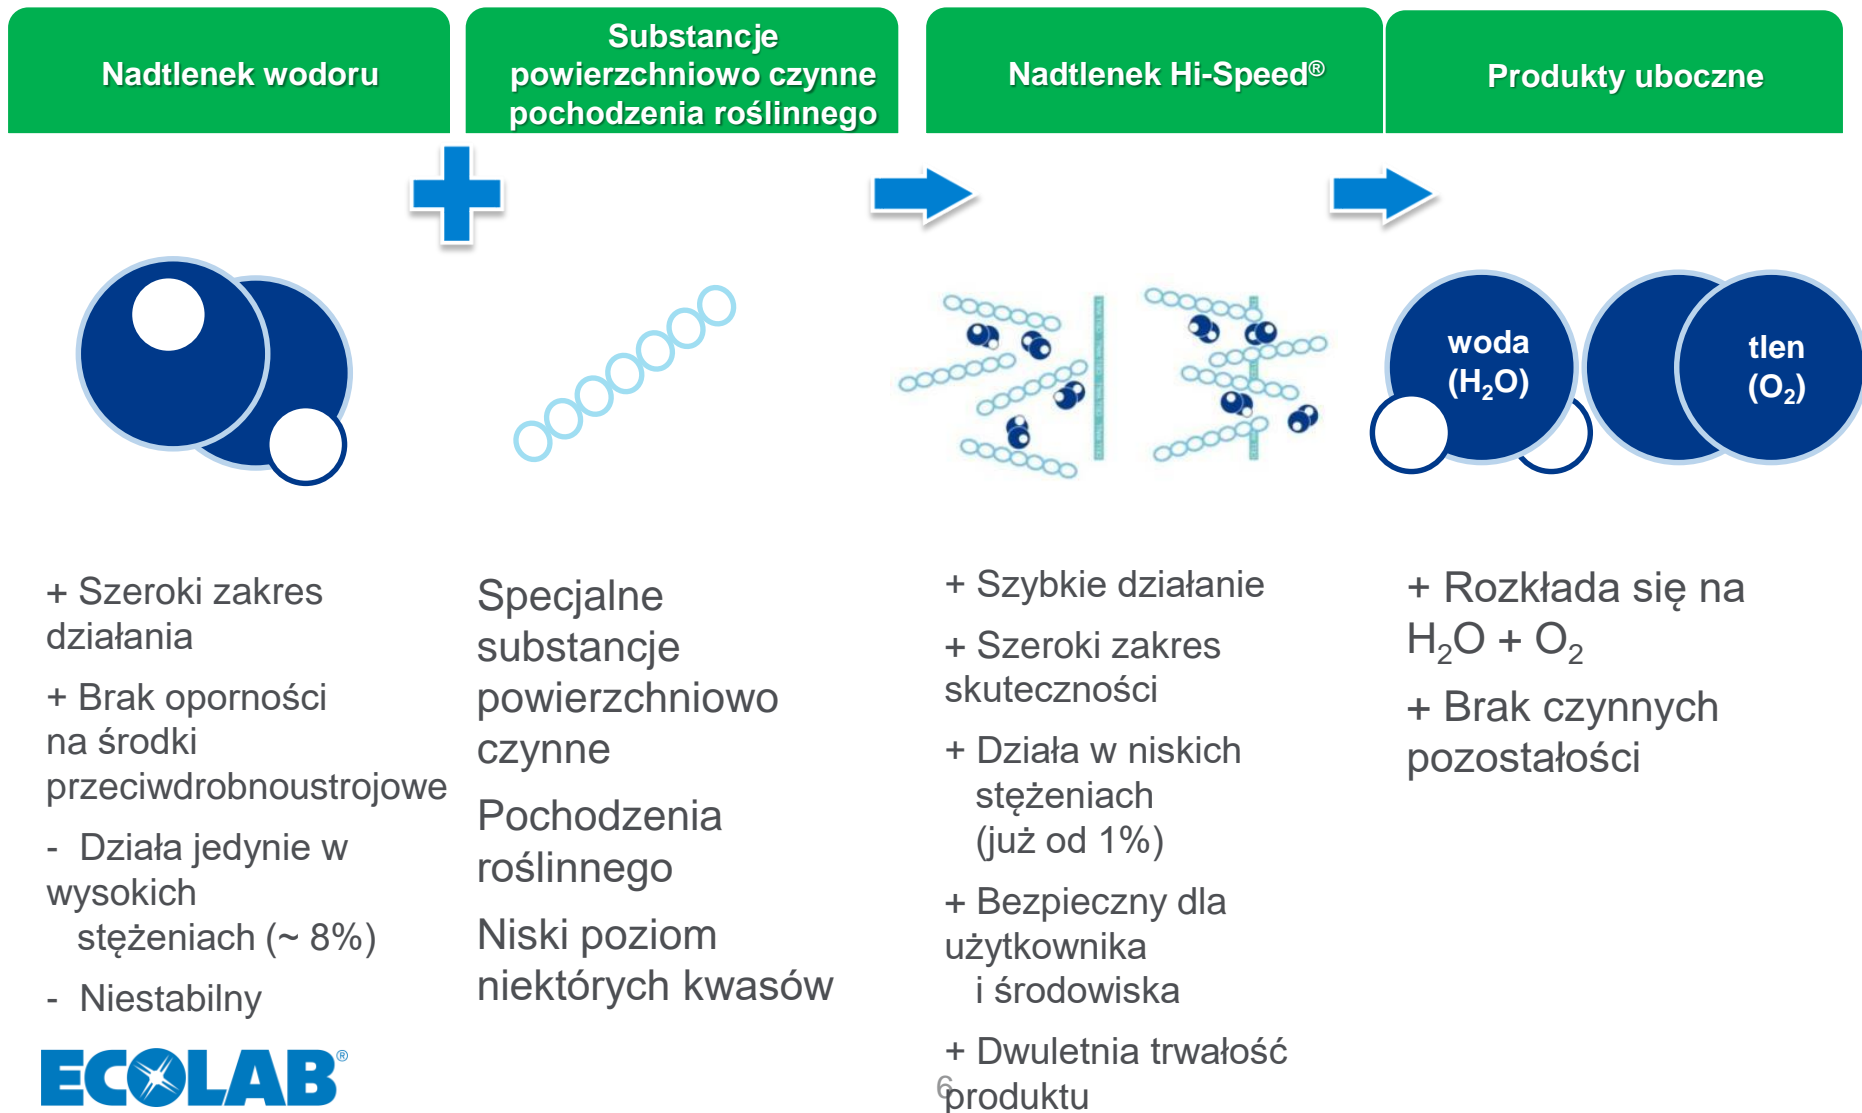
Nadtlenek wodoru

Substancje powierzchniowo czynne pochodzenia roślinnego

Nadtlenek Hi-Speed®

Produkty uboczne

woda ($H_2O$)

tlen ($O_2$)

+ Szeroki zakres działania

+ Brak oporności na środki przeciwdrobnoustrojowe

- Działa jedynie w wysokich stężeniach (~ 8%)

- Niestabilny

Specjalne substancje powierzchniowo czynne

Pochodzenia roślinnego

Niski poziom niektórych kwasów

+ Szybkie działanie

+ Szeroki zakres skuteczności

+ Działa w niskich stężeniach (już od 1%)

+ Bezpieczny dla użytkownika i środowiska

+ Dwuletnia trwałość produktu

+ Rozkłada się na $H_2O + O_2$

+ Brak czynnych pozostałości

ECOLAB®

6